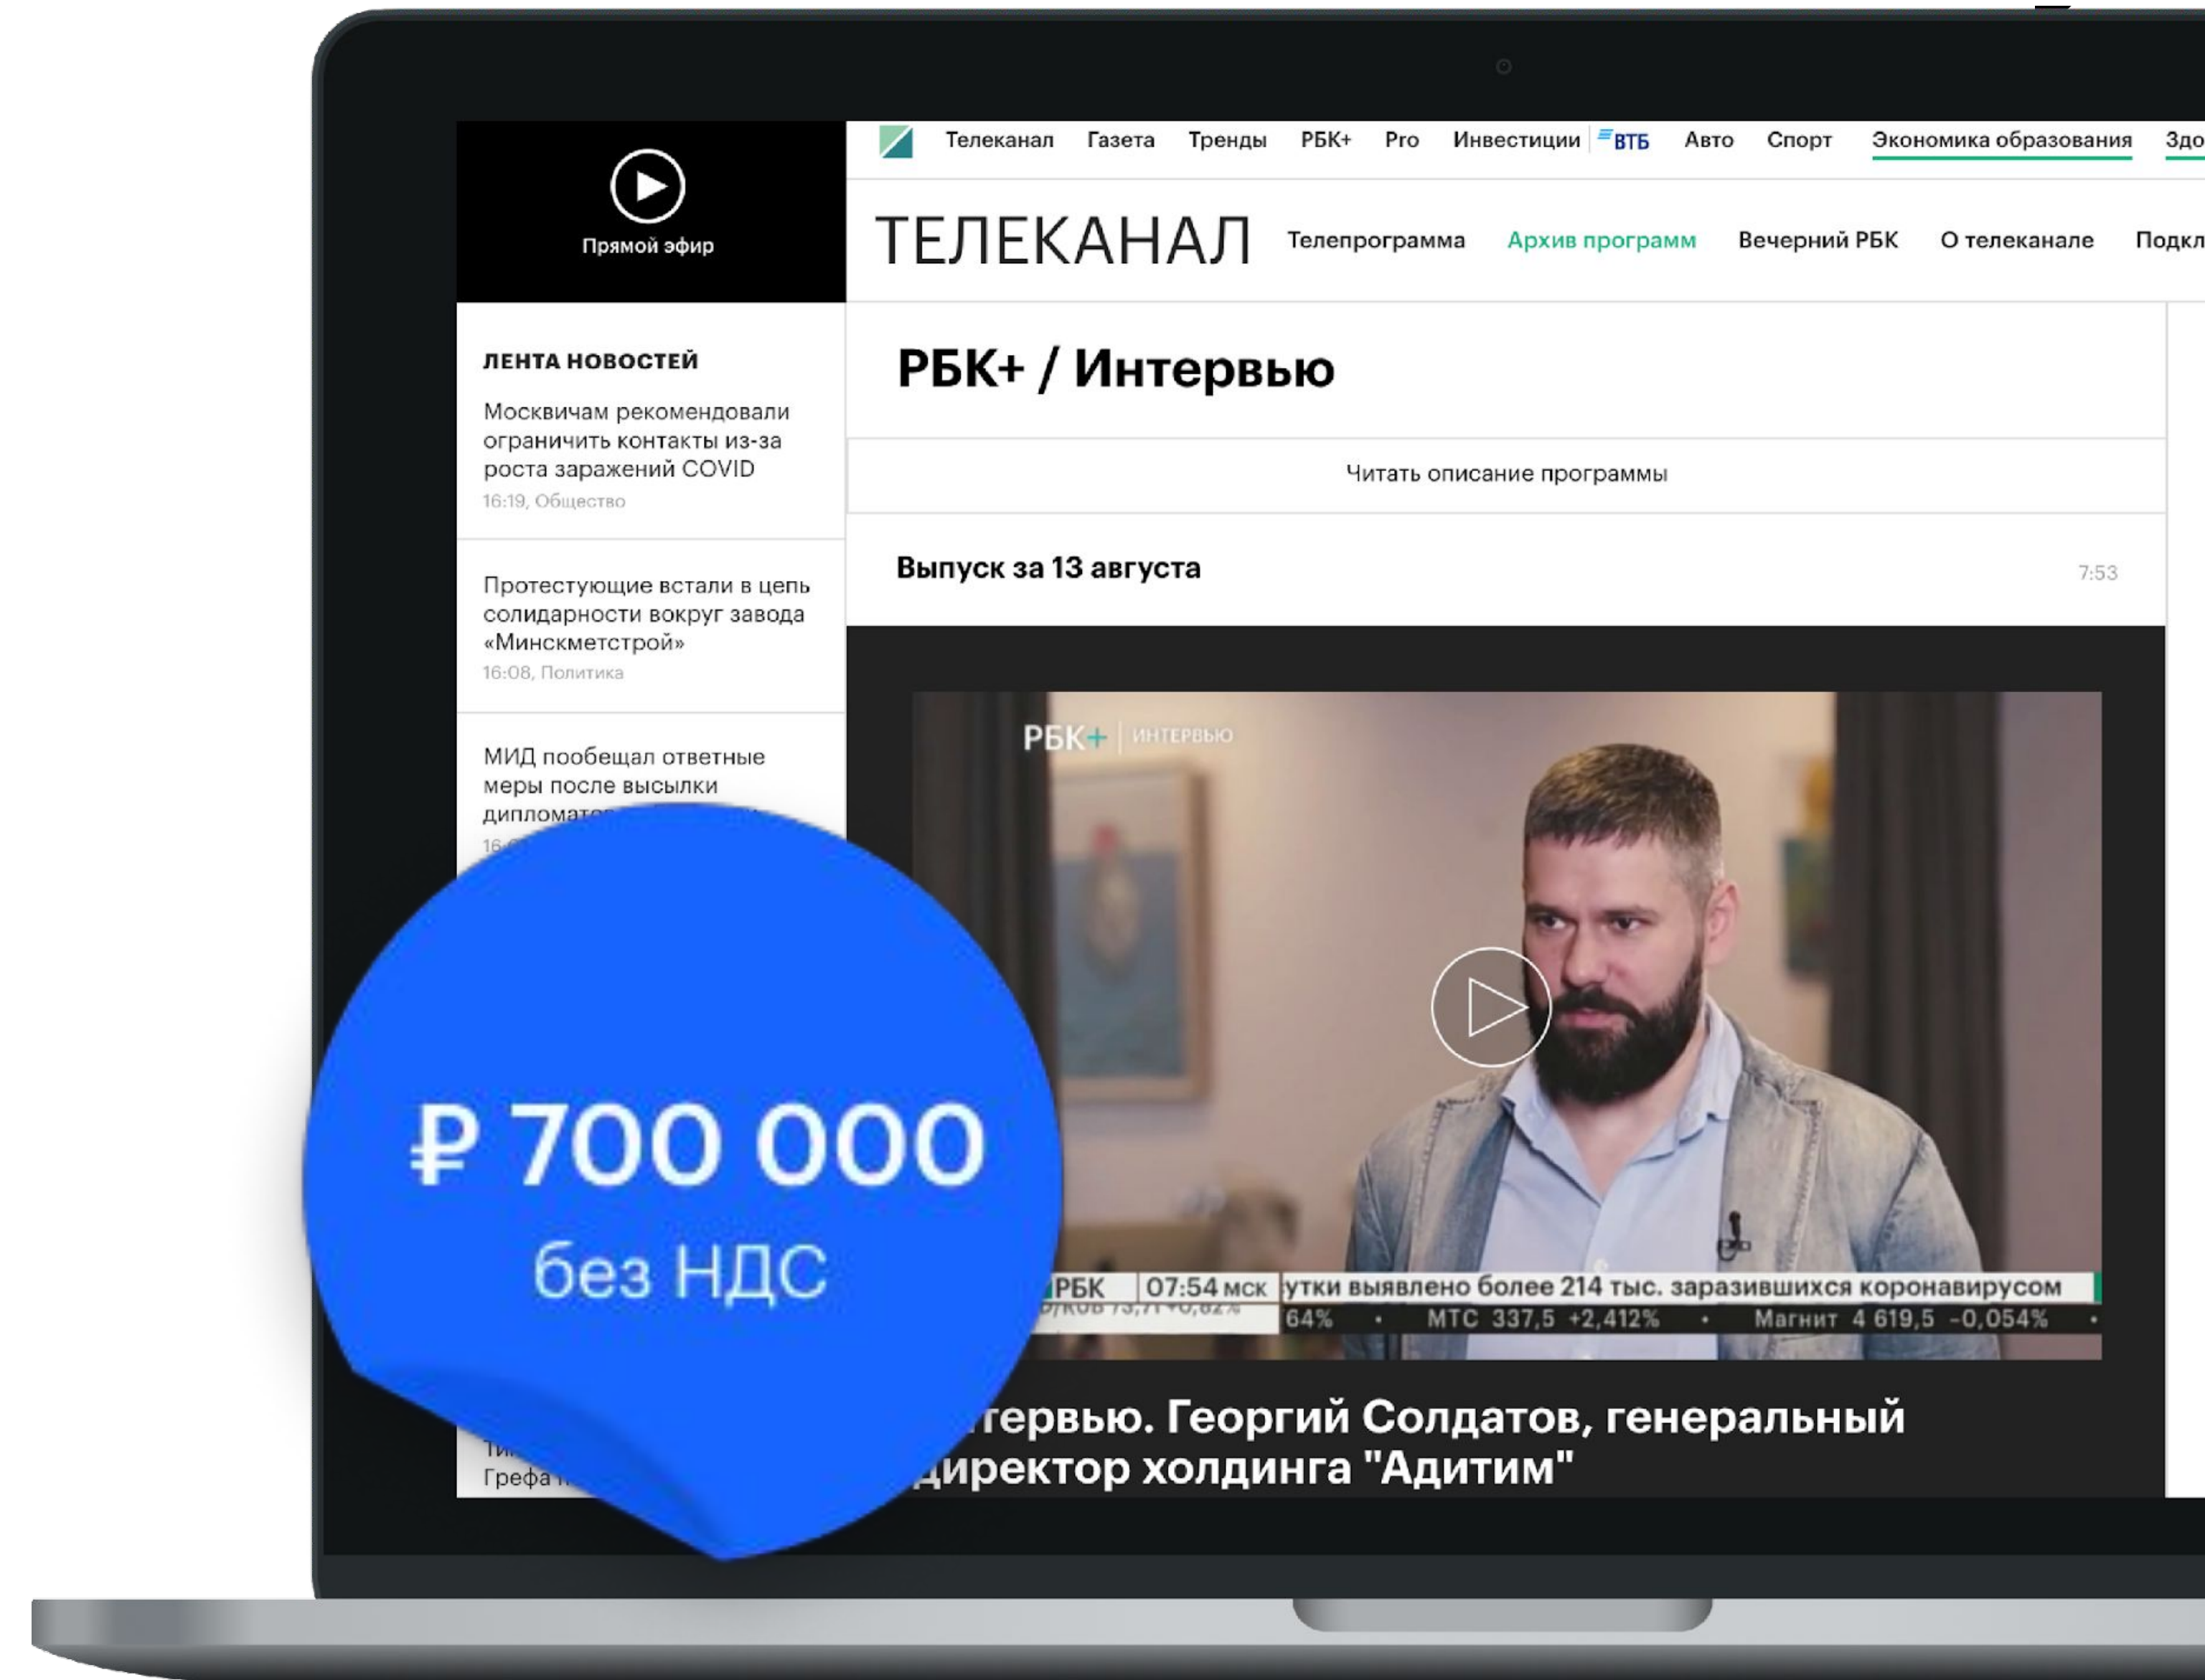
Прямой эфир

Телеканал Газета Тренды РБК+ Pro Инвестиции ВТБ Авто Спорт Экономика образования Здо

ТЕЛЕКАНАЛ Телепрограмма Архив программ Вечерний РБК О телеканале Подкл

ЛЕНТА НОВОСТЕЙ

Москвичам рекомендовали ограничить контакты из-за роста заражений COVID
16:19, Общество

Протестующие встали в цепь солидарности вокруг завода «Минскметстрой»
16:08, Политика

МИД пообещал ответные меры после высылки диплома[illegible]
16:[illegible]

Ти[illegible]
Грефа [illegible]

РБК+ / Интервью

Читать описание программы

Выпуск за 13 августа 7:53

РБК+ | ИНТЕРВЬЮ

РБК 07:54 мск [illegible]утки выявлено более 214 тыс. заразившихся коронавирусом
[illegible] 64% • МТС 337,5 +2,412% • Магнит 4 619,5 -0,054% •

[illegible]тервью. Георгий Солдатов, генеральный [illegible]директор холдинга "Адитим"

₽ 700 000
без НДС